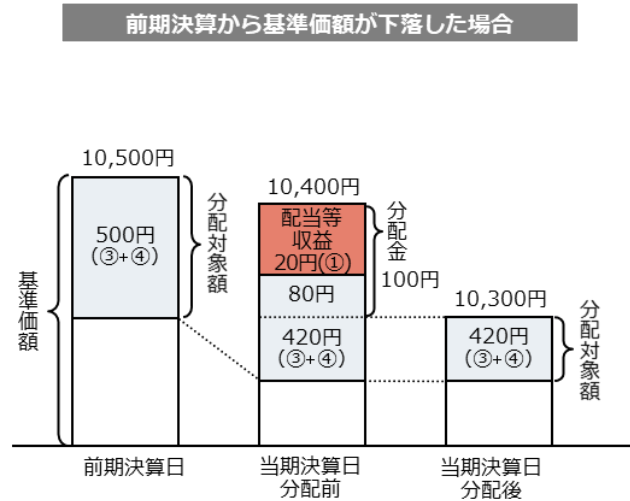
前期決算から基準価額が下落した場合

10,500円

500円
(③+④)

分配対象額

基準価額

10,400円

配当等収益
20円(①)

分配金

100円

80円

420円
(③+④)

10,300円

420円
(③+④)

分配対象額

前期決算日

当期決算日
分配前

当期決算日
分配後